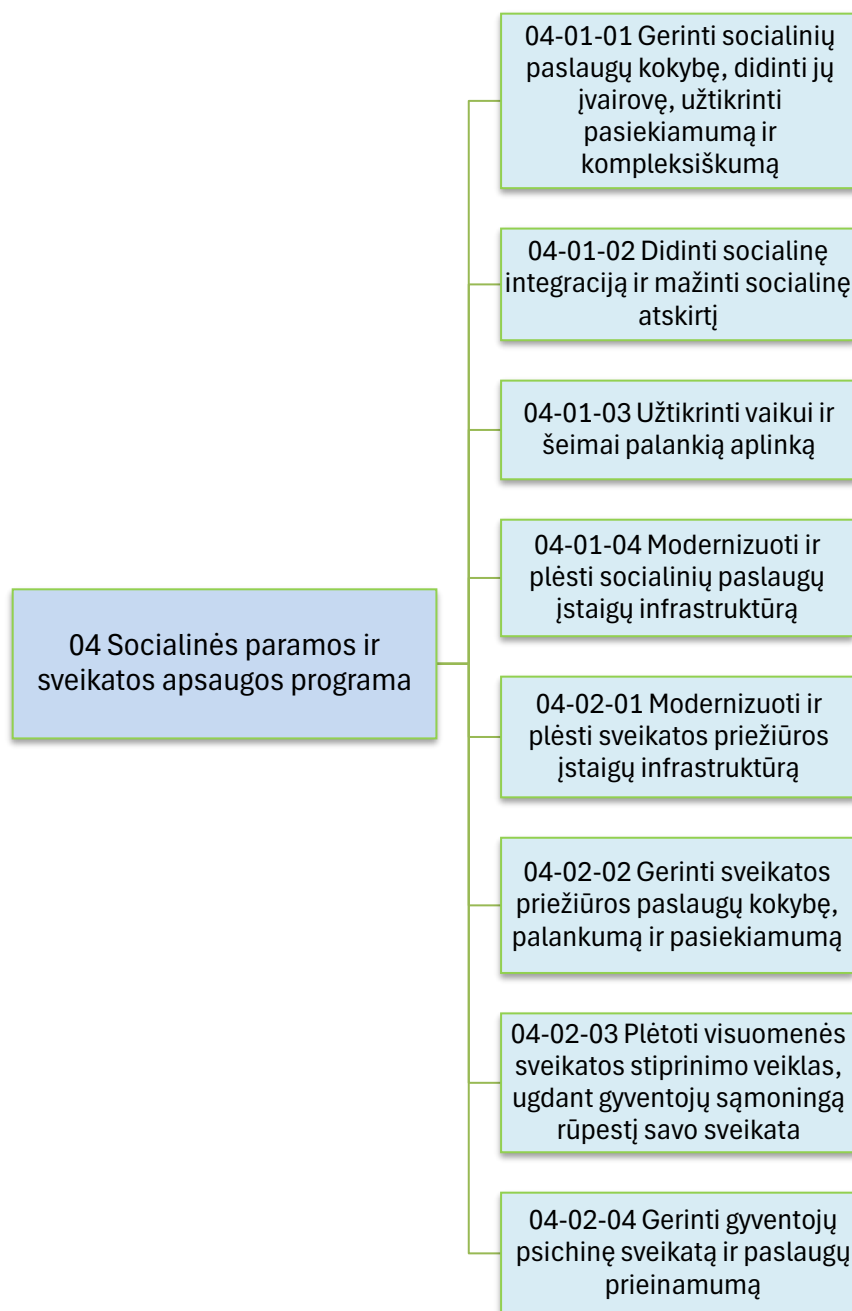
04 Socialinės paramos ir sveikatos apsaugos programa

04-01-01 Gerinti socialinių paslaugų kokybę, didinti jų įvairovę, užtikrinti pasiekiamumą ir kompleksiškumą

04-01-02 Didinti socialinę integraciją ir mažinti socialinę atskirtį

04-01-03 Užtikrinti vaikui ir šeimai palankią aplinką

04-01-04 Modernizuoti ir plėsti socialinių paslaugų įstaigų infrastruktūrą

04-02-01 Modernizuoti ir plėsti sveikatos priežiūros įstaigų infrastruktūrą

04-02-02 Gerinti sveikatos priežiūros paslaugų kokybę, palankumą ir pasiekiamumą

04-02-03 Plėtoti visuomenės sveikatos stiprinimo veiklas, ugdant gyventojų sąmoningą rūpestį savo sveikata

04-02-04 Gerinti gyventojų psichinę sveikatą ir paslaugų prieinamumą